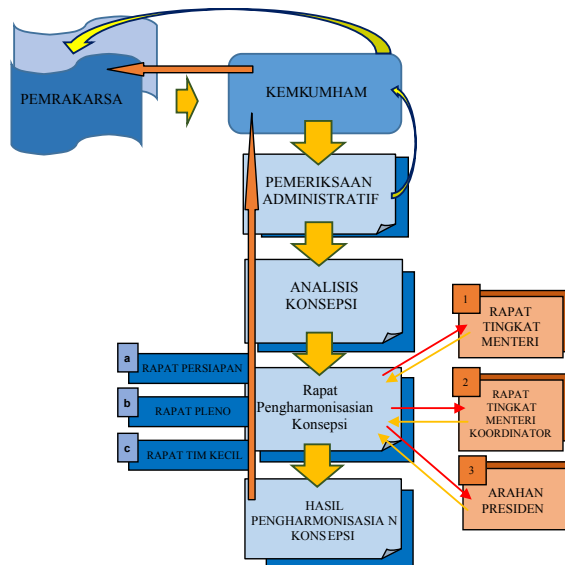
PEMRAKARSA

KEMKUMHAM

PEMERIKSAAN ADMINISTRATIF

ANALISIS KONSEPSI

a RAPAT PERSIAPAN

b RAPAT PLENO

c RAPAT TIM KECIL

Rapat Pengharmonisasian Konsepsi

HASIL PENGHARMONISASIA N KONSEPSI

1 RAPAT TINGKAT MENTERI

2 RAPAT TINGKAT MENTERI KOORDINATOR

3 ARAHAN PRESIDEN